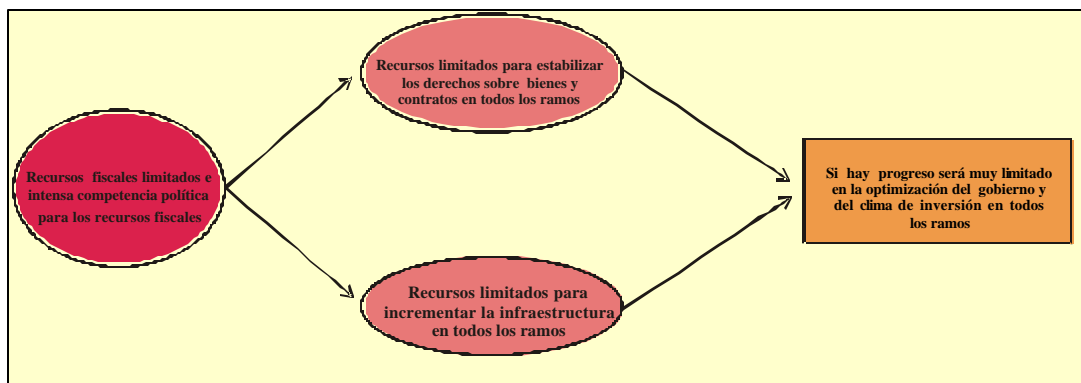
Recursos fiscales limitados e intensa competencia política para los recursos fiscales

Recursos limitados para estabilizar los derechos sobre bienes y contratos en todos los ramos

Recursos limitados para incrementar la infraestructura en todos los ramos

Si hay progreso será muy limitado en la optimización del gobierno y del clima de inversión en todos los ramos